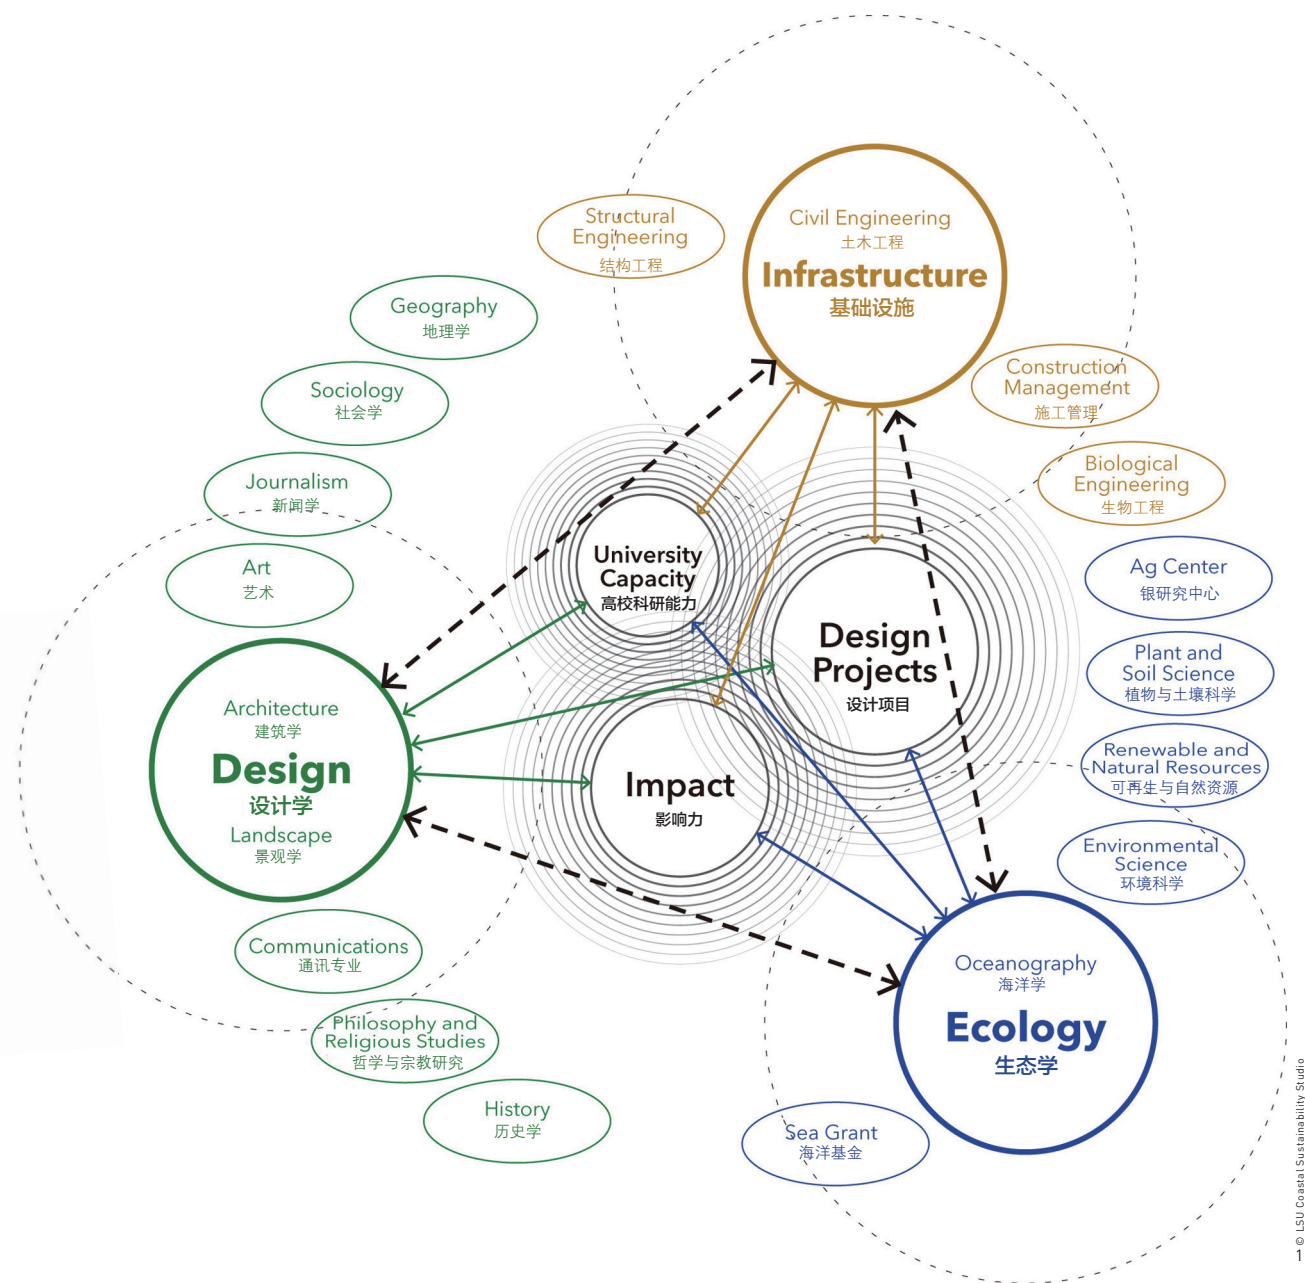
Structural Engineering
结构工程

Civil Engineering
土木工程
Infrastructure
基础设施

Geography
地理学

Sociology
社会学

Construction Management
施工管理

Journalism
新闻学

Biological Engineering
生物工程

Art
艺术

University Capacity
高校科研能力

Ag Center
银研究中心

Design Projects
设计项目

Plant and Soil Science
植物与土壤科学

Architecture
建筑学
Design
设计学
Landscape
景观学

Impact
影响力

Renewable and Natural Resources
可再生与自然资源

Environmental Science
环境科学

Communications
通讯专业

Oceanography
海洋学
Ecology
生态学

Philosophy and Religious Studies
哲学与宗教研究

History
历史学

Sea Grant
海洋基金

© LSU Coastal Sustainability Studio
1